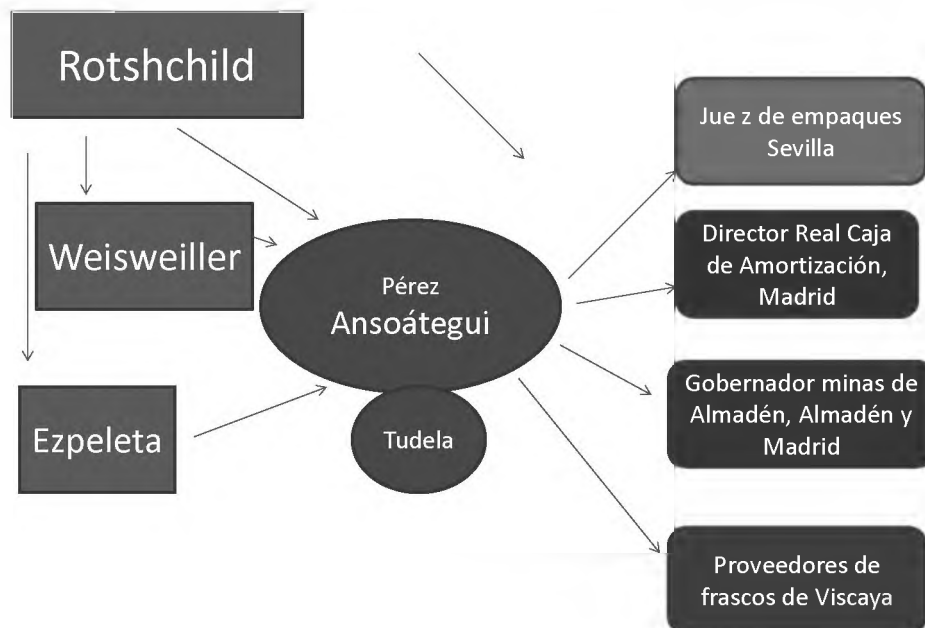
Rotshchild

Weisweiller

Ezpeleta

Pérez Ansoátegui

Tudela

Jue z de empaques Sevilla

Director Real Caja de Amortización, Madrid

Gobernador minas de Almadén, Almadén y Madrid

Proveedores de frascos de Viscaya